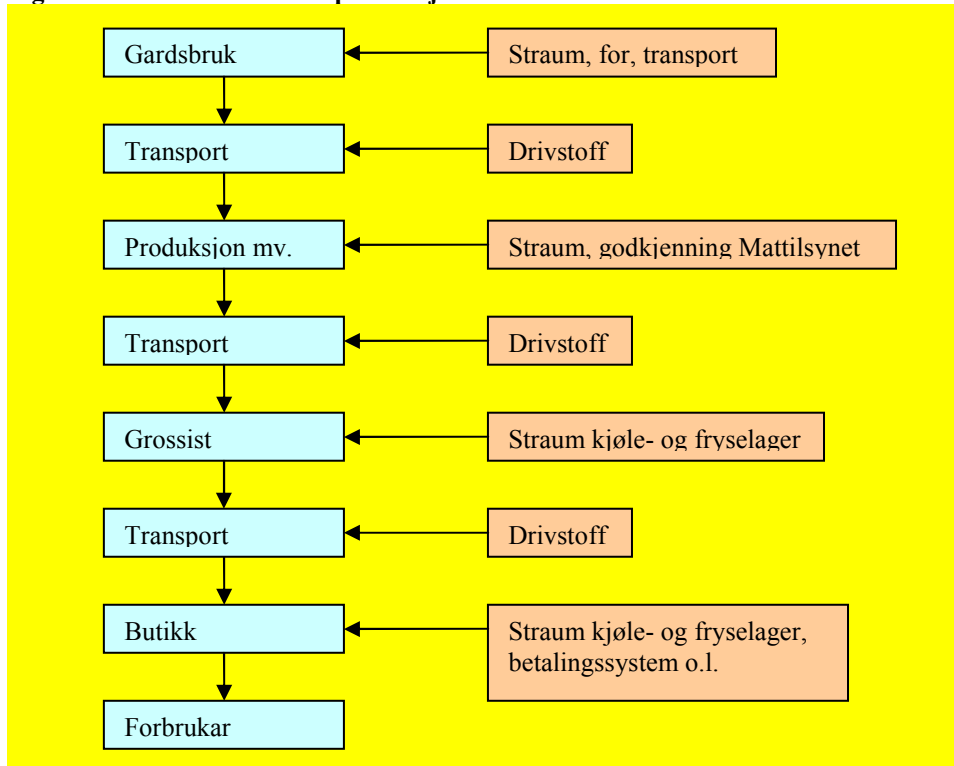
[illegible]

Gardsbruk

Straum, for, transport

Transport

Drivstoff

Produksjon mv.

Straum, godkjenning Mattilsynet

Transport

Drivstoff

Grossist

Straum kjøle- og fryselager

Transport

Drivstoff

Butikk

Straum kjøle- og fryselager, betalingssystem o.l.

Forbrukar